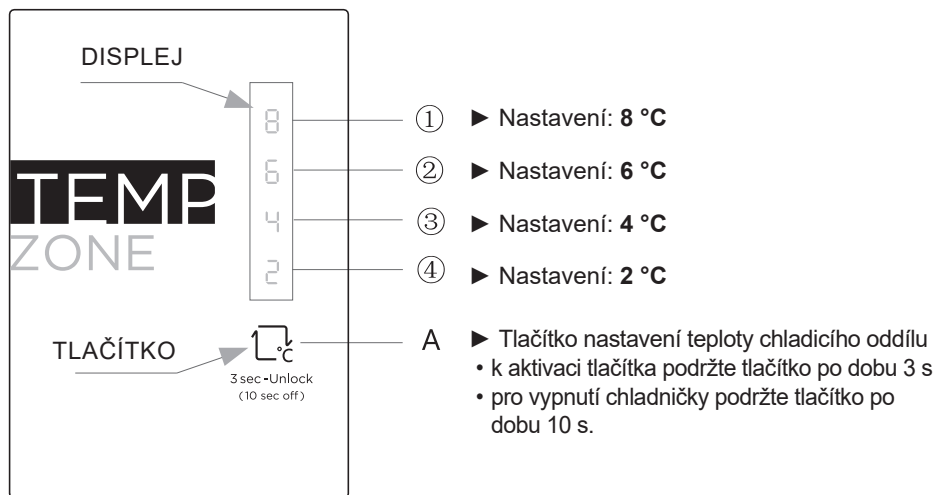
DISPLEJ

8
6
4
2

TEMP
ZONE

① ► Nastavení: **8 °C**

② ► Nastavení: **6 °C**

③ ► Nastavení: **4 °C**

④ ► Nastavení: **2 °C**

TLAČÍTKO

°C
3 sec - Unlock
(10 sec off)

A ► Tlačítko nastavení teploty chladicího oddílu
• k aktivaci tlačítka podržte tlačítko po dobu 3 s
• pro vypnutí chladničky podržte tlačítko po dobu 10 s.